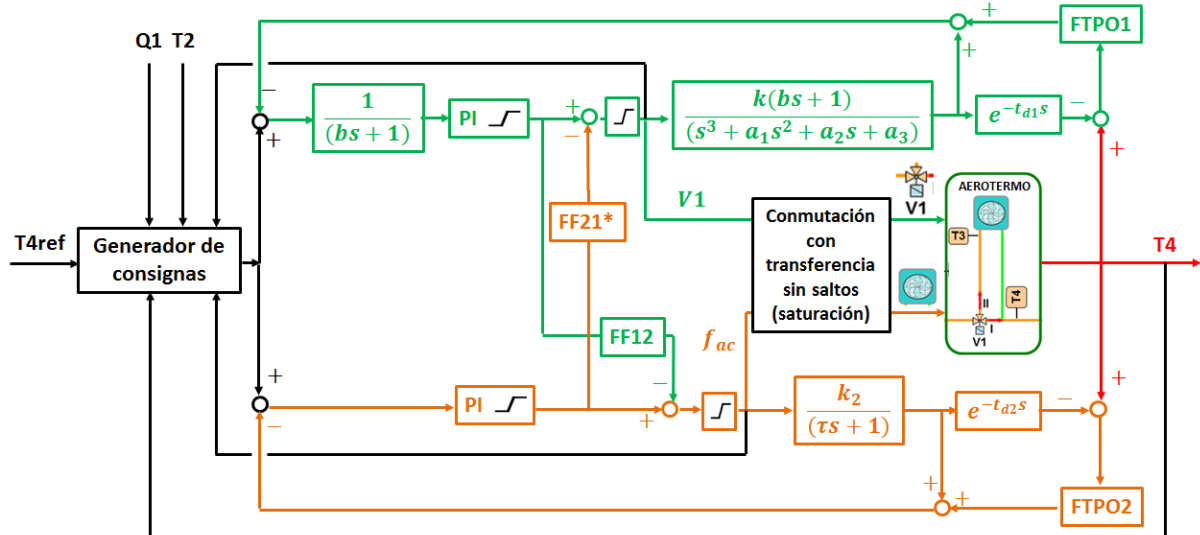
Q1 T2

FTPO1

+
+

−
+

$\frac{1}{(bs+1)}$

PI

+
−

$\frac{k(bs+1)}{(s^3+a_1s^2+a_2s+a_3)}$

$e^{-t_{d1}s}$

−

+

V1

AEROTERMO

V1

FF21*

T4ref

Generador de consignas

Conmutación con transferencia sin saltos (saturación)

T3

T4

II
I
V1

T4

FF12

$f_{ac}$

+

PI

−
+

$\frac{k_2}{(\tau s+1)}$

$e^{-t_{d2}s}$

−

+

−

+
+

FTPO2